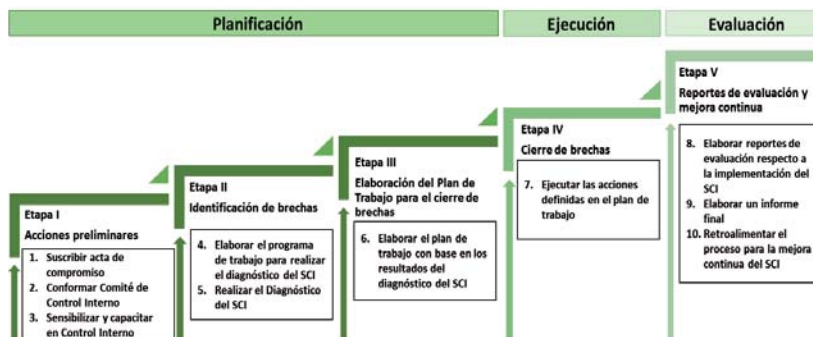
Planificación

Ejecución

Evaluación

Etapa I
Acciones preliminares

1. Suscribir acta de compromiso
2. Conformar Comité de Control Interno
3. Sensibilizar y capacitar en Control Interno

Etapa II
Identificación de brechas

4. Elaborar el programa de trabajo para realizar el diagnóstico del SCI
5. Realizar el Diagnóstico del SCI

Etapa III
Elaboración del Plan de Trabajo para el cierre de brechas

6. Elaborar el plan de trabajo con base en los resultados del diagnóstico del SCI

Etapa IV
Cierre de brechas

7. Ejecutar las acciones definidas en el plan de trabajo

Etapa V
Reportes de evaluación y mejora continua

8. Elaborar reportes de evaluación respecto a la implementación del SCI
9. Elaborar un informe final
10. Retroalimentar el proceso para la mejora continua del SCI